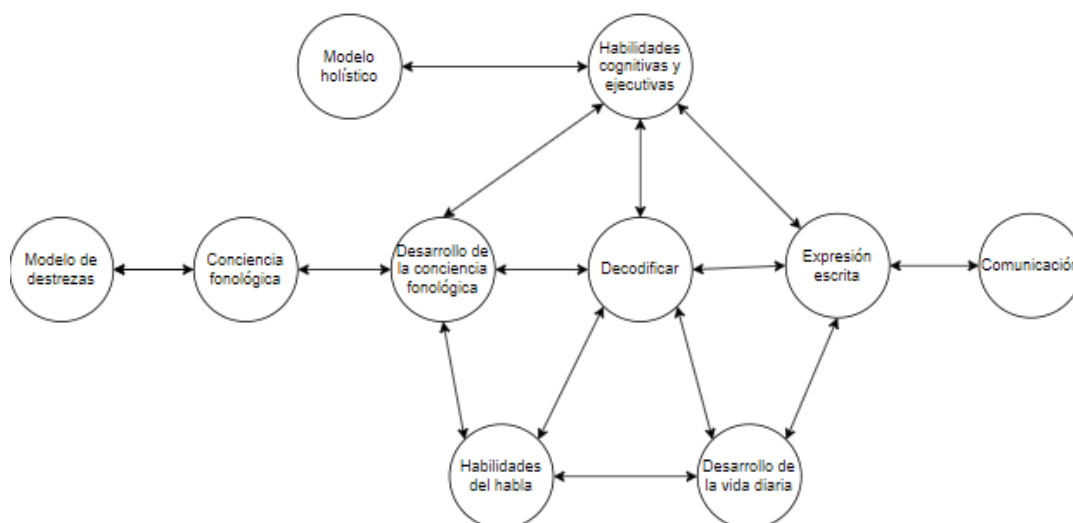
Modelo holístico

Habilidades cognitivas y ejecutivas

Modelo de destrezas

Conciencia fonológica

Desarrollo de la conciencia fonológica

Decodificar

Expresión escrita

Comunicación

Habilidades del habla

Desarrollo de la vida diaria